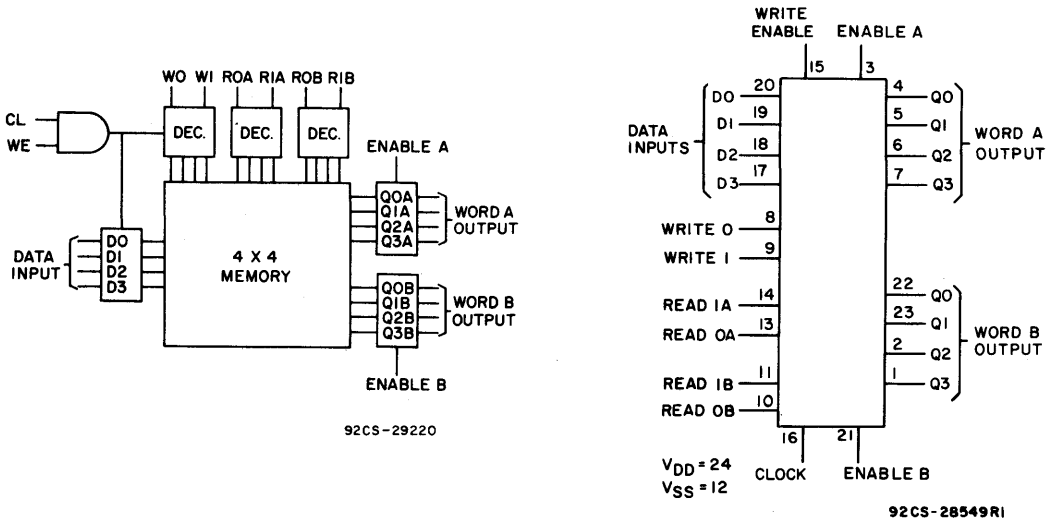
CL
WE
WO WI
ROA RIA
ROB RIB
DEC.
DEC.
DEC.
ENABLE A
DATA INPUT
D0
D1
D2
D3
4 X 4 MEMORY
Q0A
Q1A
Q2A
Q3A
WORD A OUTPUT
Q0B
Q1B
Q2B
Q3B
WORD B OUTPUT
ENABLE B
92CS-29220

WRITE ENABLE
15
ENABLE A
3
DATA INPUTS
D0 20
D1 19
D2 18
D3 17
4 Q0
5 Q1
6 Q2
7 Q3
WORD A OUTPUT
WRITE 0 8
WRITE 1 9
READ 1A 14
READ 0A 13
READ 1B 11
READ 0B 10
22 Q0
23 Q1
2 Q2
1 Q3
WORD B OUTPUT
16
CLOCK
21
ENABLE B
$V_{DD}=24$
$V_{SS}=12$
92CS-28549R1